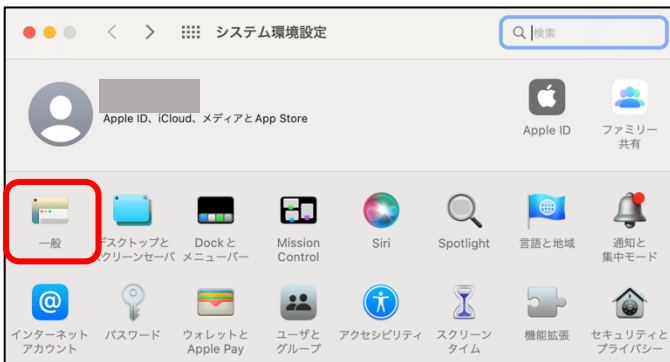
システム環境設定

検索

Apple ID、iCloud、メディアと App Store

Apple ID

ファミリー共有

一般

デスクトップとスクリーンセーバ

Dock とメニューバー

Mission Control

Siri

Spotlight

言語と地域

通知と集中モード

インターネットアカウント

パスワード

ウォレットと Apple Pay

ユーザとグループ

アクセシビリティ

スクリーンタイム

機能拡張

セキュリティとプライバシー